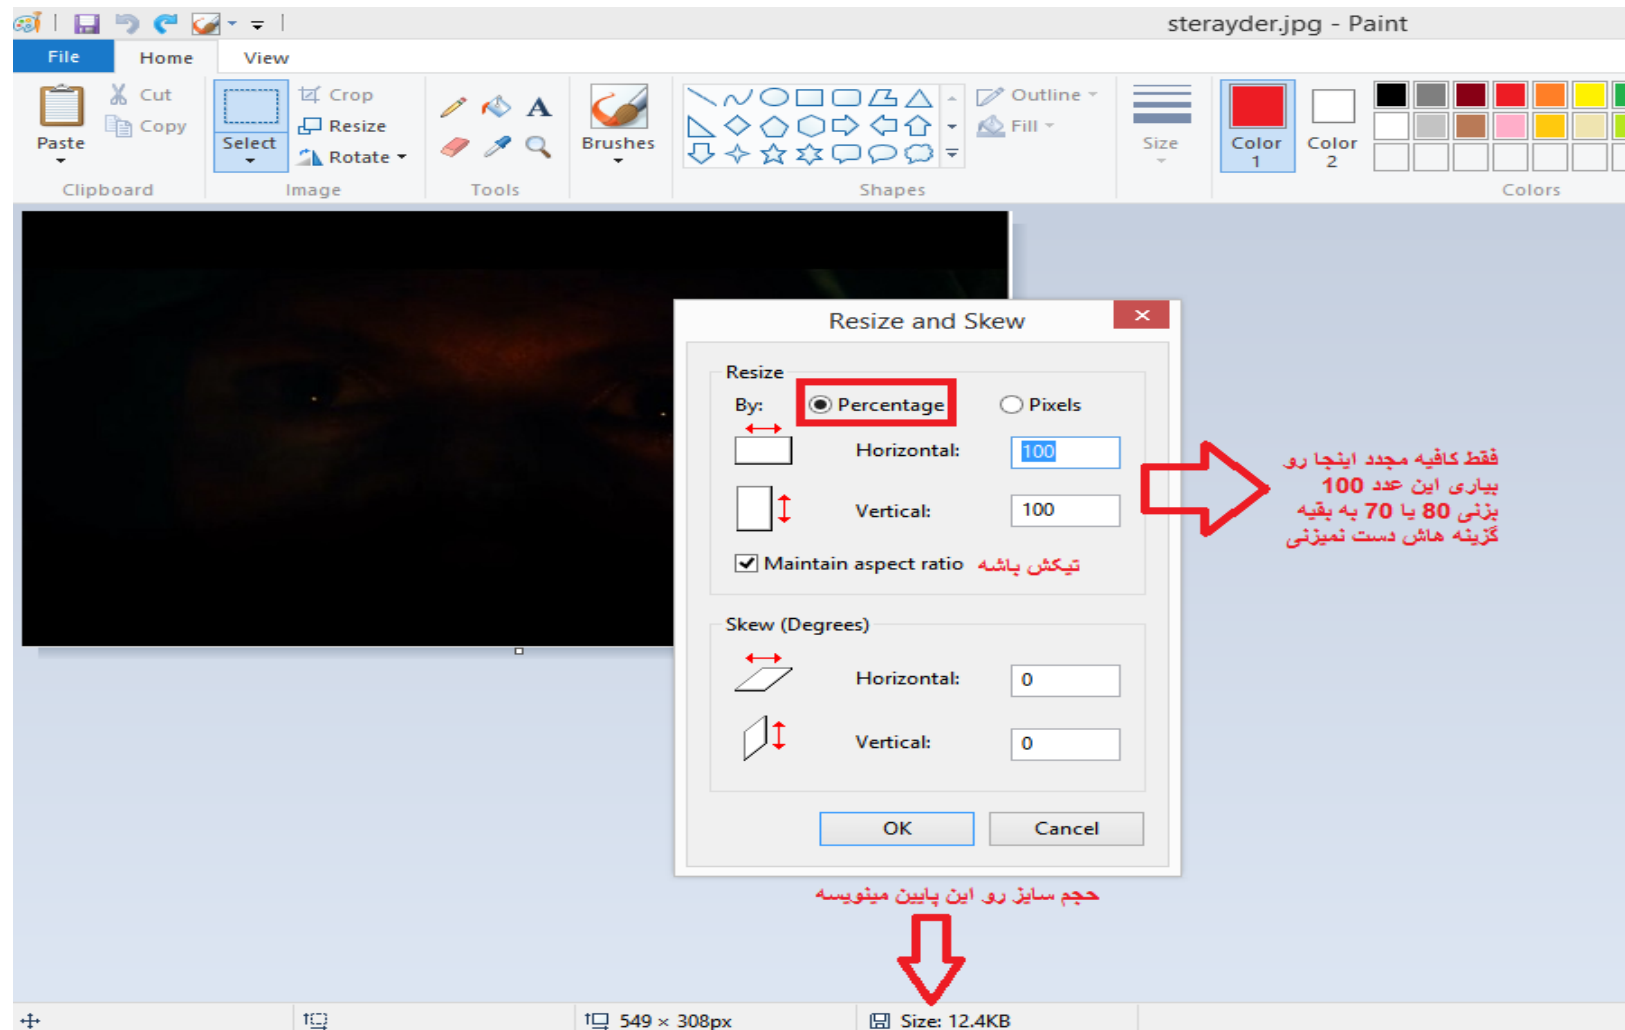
sterayder.jpg - Paint

File
Home
View

Paste
Cut
Copy
Clipboard

Select
Crop
Resize
Rotate
Image

Tools

Brushes

Outline
Fill
Shapes

Size

Color 1
Color 2
Colors

Resize and Skew

Resize
By:
Percentage
Pixels
Horizontal: 100
Vertical: 100
Maintain aspect ratio
تیکش باشه

Skew (Degrees)
Horizontal: 0
Vertical: 0

OK
Cancel

فقط کافیه مجدد اینجا رو بیاری این عدد 100 بزنی 80 یا 70 به بقیه گزینه هاش دست نمیزنی

حجم سایز رو این پایین مینویسه

549 × 308px
Size: 12.4KB